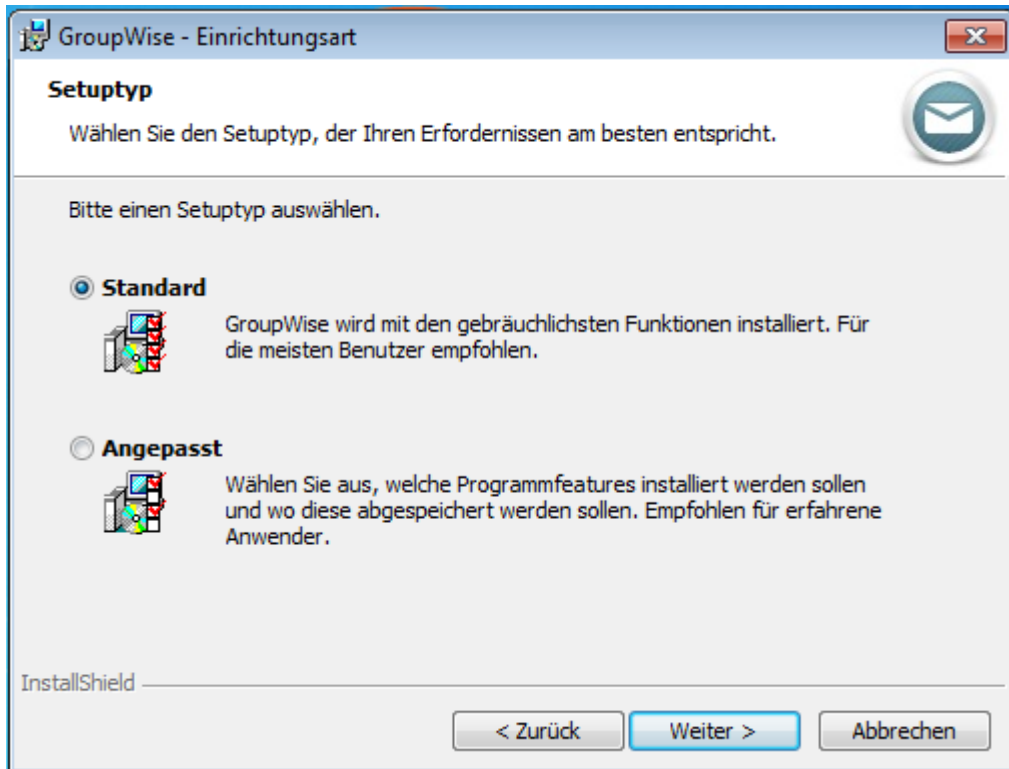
GroupWise - Einrichtungsart

Setuptyp

Wählen Sie den Setuptyp, der Ihren Erfordernissen am besten entspricht.

Bitte einen Setuptyp auswählen.

Standard

GroupWise wird mit den gebräuchlichsten Funktionen installiert. Für die meisten Benutzer empfohlen.

Angepasst

Wählen Sie aus, welche Programmfeatures installiert werden sollen und wo diese abgespeichert werden sollen. Empfohlen für erfahrene Anwender.

InstallShield

< Zurück | Weiter > | Abbrechen